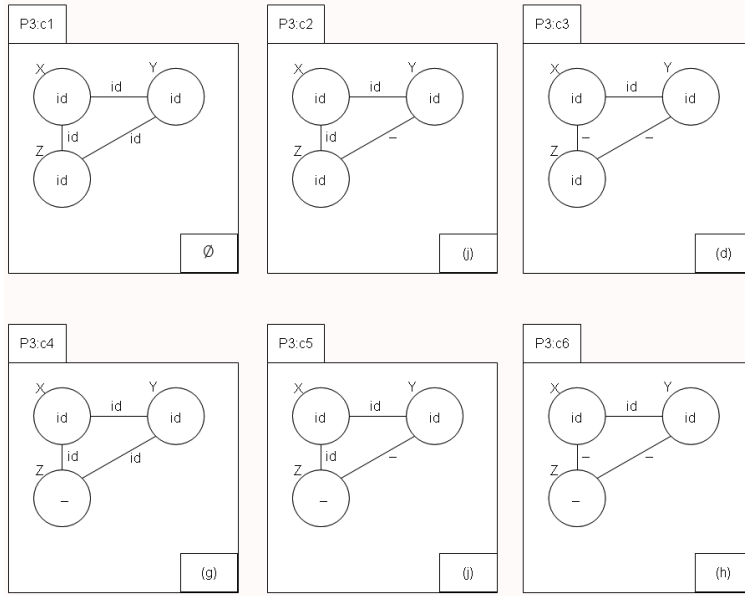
P3:c1
X Y id id id id id id Z id
Ø

P3:c2
X Y id id id id – Z id
(j)

P3:c3
X Y id id id – – Z id
(d)

P3:c4
X Y id id id id id Z –
(g)

P3:c5
X Y id id id id – Z –
(j)

P3:c6
X Y id id id – – Z –
(h)